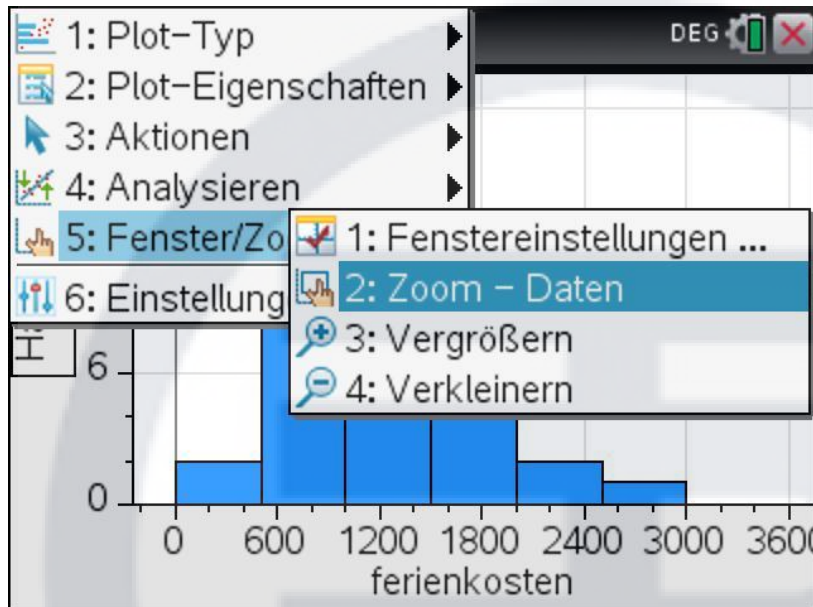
1: Plot-Typ
2: Plot-Eigenschaften
3: Aktionen
4: Analysieren
5: Fenster/Zo
6: Einstellung

DEG

1: Fenstereinstellungen ...
2: Zoom - Daten
3: Vergrößern
4: Verkleinern

H
6
0
0 600 1200 1800 2400 3000 360
ferienkosten